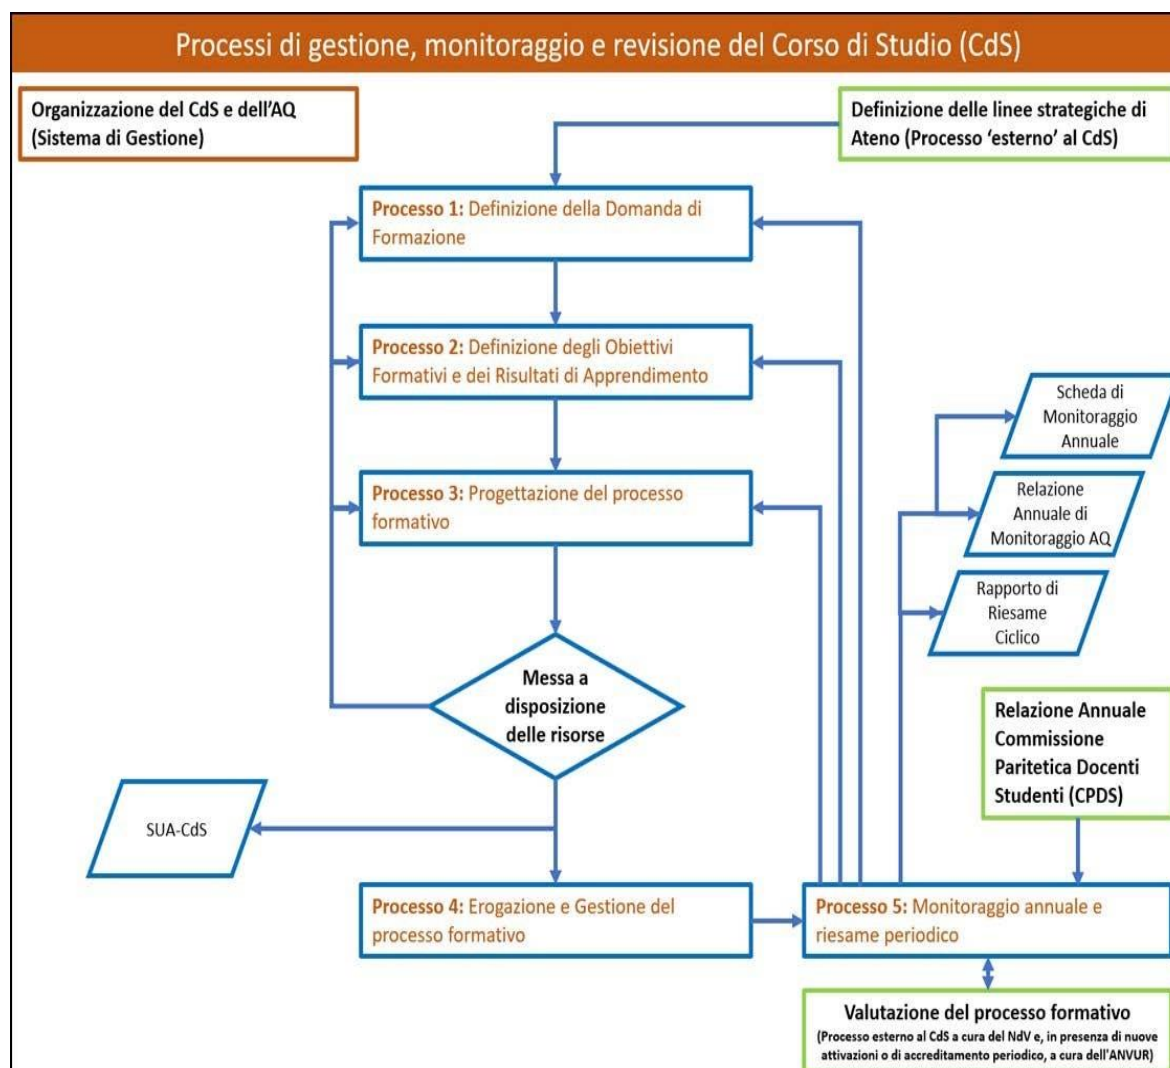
Processi di gestione, monitoraggio e revisione del Corso di Studio (CdS)

Organizzazione del CdS e dell'AQ (Sistema di Gestione)

Definizione delle linee strategiche di Ateno (Processo 'esterno' al CdS)

Processo 1: Definizione della Domanda di Formazione

Processo 2: Definizione degli Obiettivi Formativi e dei Risultati di Apprendimento

Processo 3: Progettazione del processo formativo

Scheda di Monitoraggio Annuale

Relazione Annuale di Monitoraggio AQ

Rapporto di Riesame Ciclico

Messa a disposizione delle risorse

Relazione Annuale Commissione Paritetica Docenti Studenti (CPDS)

SUA-CdS

Processo 4: Erogazione e Gestione del processo formativo

Processo 5: Monitoraggio annuale e riesame periodico

Valutazione del processo formativo
(Processo esterno al CdS a cura del NdV e, in presenza di nuove attivazioni o di accreditamento periodico, a cura dell'ANVUR)